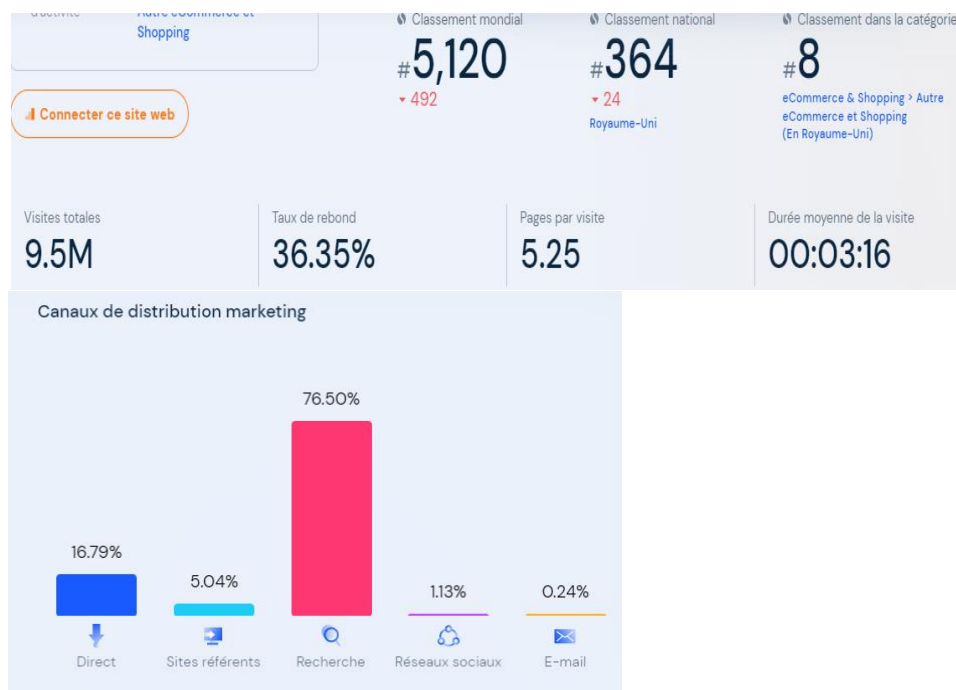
d'activité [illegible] Autre eCommerce et Shopping

Connecter ce site web

Classement mondial
#5,120
492

Classement national
#364
24
Royaume-Uni

Classement dans la catégorie
#8
eCommerce & Shopping > Autre eCommerce et Shopping (En Royaume-Uni)

Visites totales
9.5M

Taux de rebond
36.35%

Pages par visite
5.25

Durée moyenne de la visite
00:03:16

Canaux de distribution marketing

16.79%
Direct

5.04%
Sites référents

76.50%
Recherche

1.13%
Réseaux sociaux

0.24%
E-mail